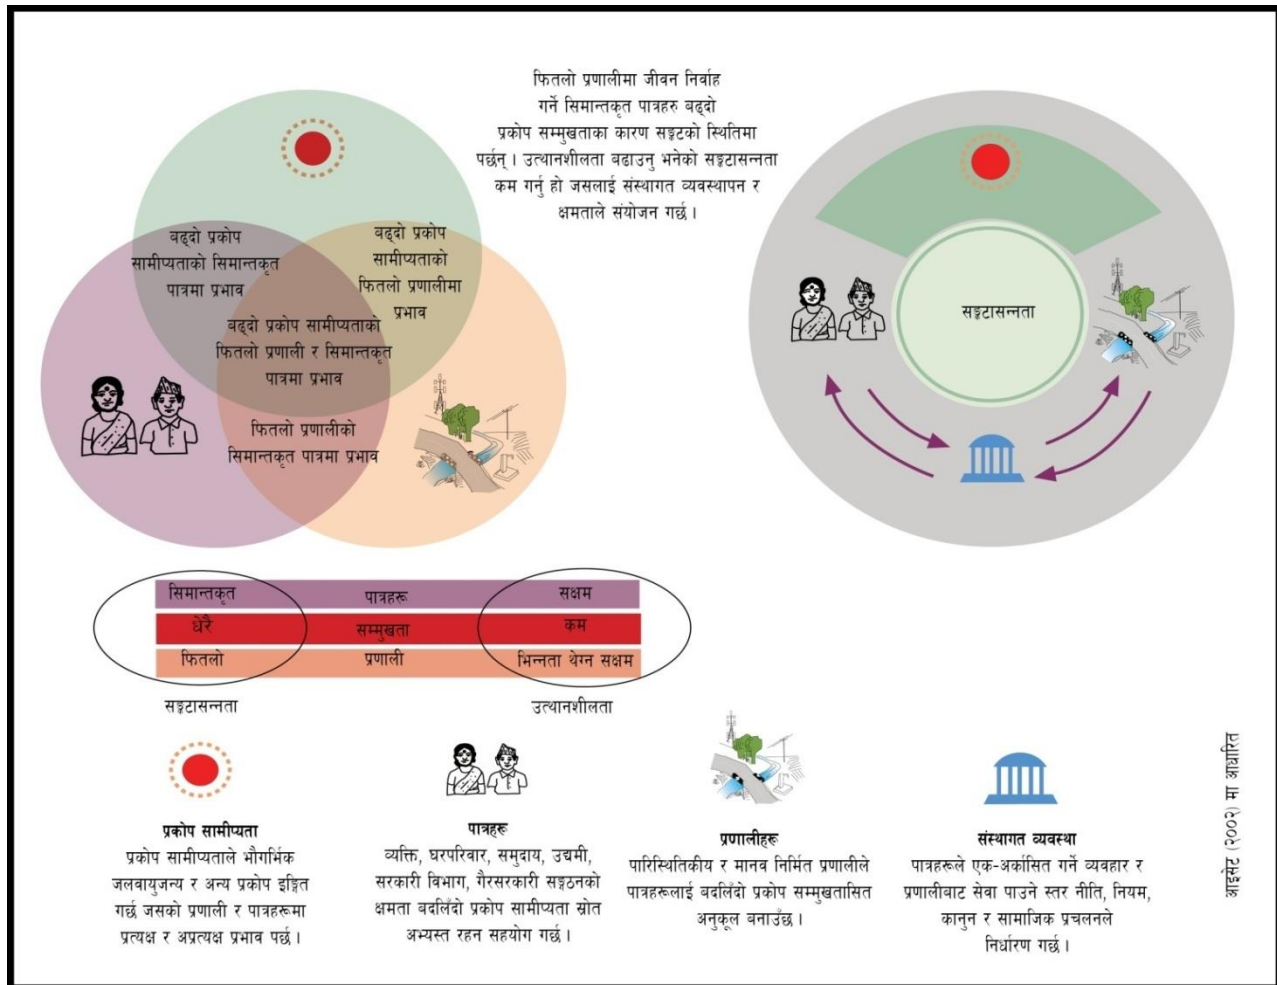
फितलो प्रणालीमा जीवन निर्वाह गर्ने सिमान्तकृत पात्रहरु बढ्दो प्रकोप सम्मुखताका कारण सङ्कटको स्थितिमा पर्छन् । उत्थानशीलता बढाउनु भनेको सङ्कटासन्नता कम गर्नु हो जसलाई संस्थागत व्यवस्थापन र क्षमताले संयोजन गर्छ ।

बढ्दो प्रकोप सामीप्यताको सिमान्तकृत पात्रमा प्रभाव

बढ्दो प्रकोप सामीप्यताको फितलो प्रणालीमा प्रभाव

बढ्दो प्रकोप सामीप्यताको फितलो प्रणाली र सिमान्तकृत पात्रमा प्रभाव

फितलो प्रणालीको सिमान्तकृत पात्रमा प्रभाव

सङ्कटासन्नता

| सिमान्तकृत | पात्रहरू | सक्षम |
|---|---|---|
| धेरै | सम्मुखता | कम |
| फितलो | प्रणाली | भिन्नता थेग्न सक्षम |

सङ्कटासन्नता

उत्थानशीलता

प्रकोप सामीप्यता
प्रकोप सामीप्यताले भौगर्भिक जलवायुजन्य र अन्य प्रकोप इङ्गित गर्छ जसको प्रणाली र पात्रहरूमा प्रत्यक्ष र अप्रत्यक्ष प्रभाव पर्छ ।

पात्रहरू
व्यक्ति, घरपरिवार, समुदाय, उद्यमी, सरकारी विभाग, गैरसरकारी सङ्गठनको क्षमता बदलिँदो प्रकोप सामीप्यता स्रोत अभ्यस्त रहन सहयोग गर्छ ।

प्रणालीहरू
पारिस्थितिकीय र मानव निर्मित प्रणालीले पात्रहरूलाई बदलिँदो प्रकोप सम्मुखतासित अनुकूल बनाउँछ ।

संस्थागत व्यवस्था
पात्रहरूले एक-अर्कासित गर्ने व्यवहार र प्रणालीबाट सेवा पाउने स्तर नीति, नियम, कानुन र सामाजिक प्रचलनले निर्धारण गर्छ ।

आइसेट (२००९) मा आधारित